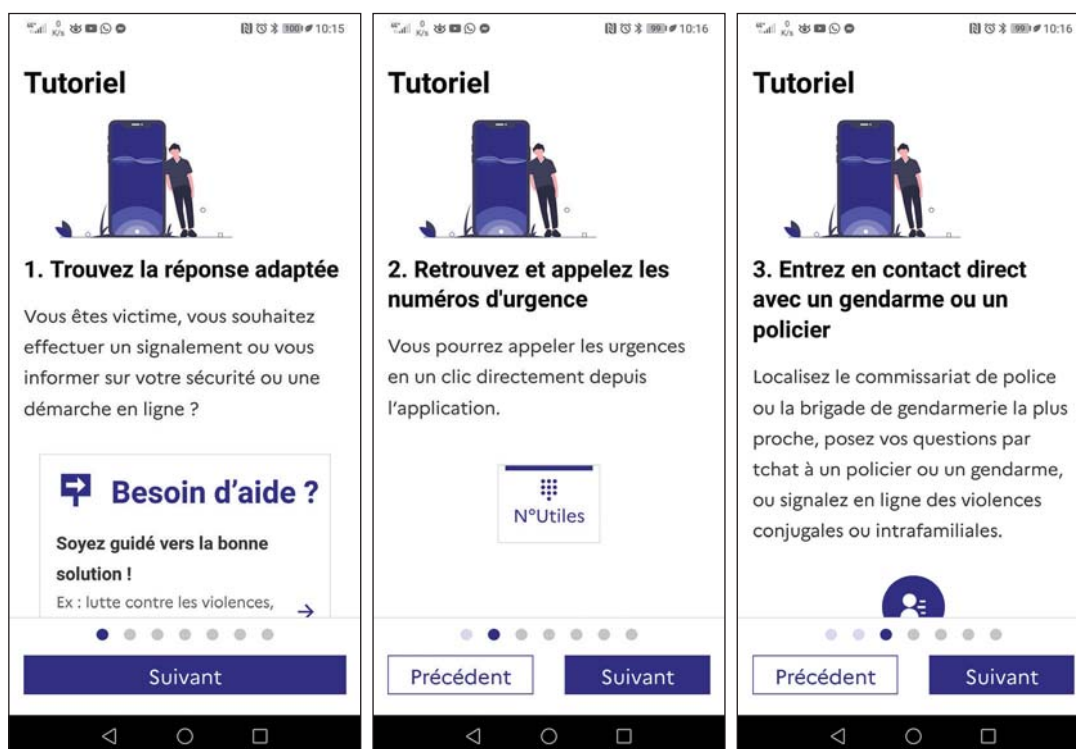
10:15

Tutoriel

1. Trouvez la réponse adaptée

Vous êtes victime, vous souhaitez effectuer un signalement ou vous informer sur votre sécurité ou une démarche en ligne ?

Besoin d'aide ?

Soyez guidé vers la bonne solution !

Ex : lutte contre les violences,

Suivant

10:16

Tutoriel

2. Retrouvez et appelez les numéros d'urgence

Vous pourrez appeler les urgences en un clic directement depuis l'application.

N°Utiles

Précédent

Suivant

10:16

Tutoriel

3. Entrez en contact direct avec un gendarme ou un policier

Localisez le commissariat de police ou la brigade de gendarmerie la plus proche, posez vos questions par tchat à un policier ou un gendarme, ou signalez en ligne des violences conjugales ou intrafamiliales.

Précédent

Suivant